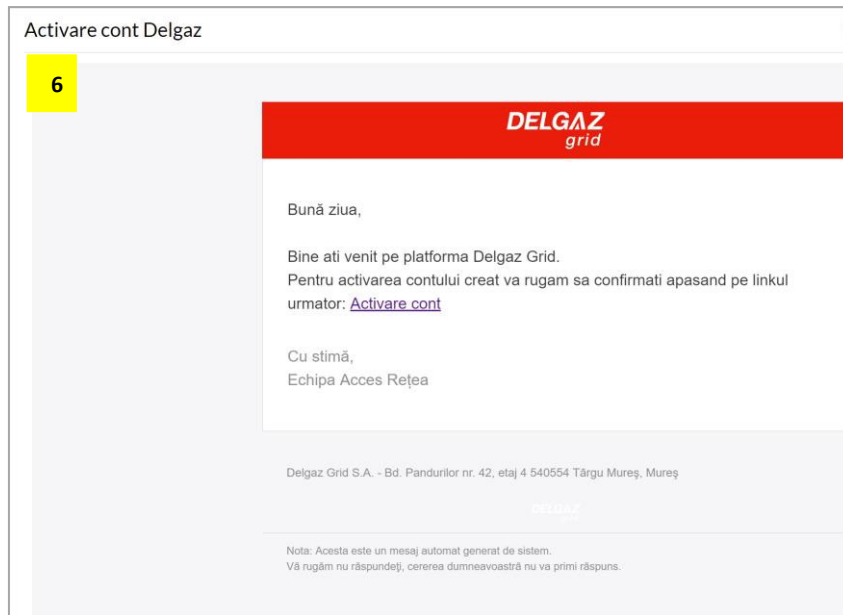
Activare cont Delgaz

6

DELGAZ
grid

Bună ziua,

Bine ati venit pe platforma Delgaz Grid.
Pentru activarea contului creat va rugam sa confirmati apasand pe linkul urmator: Activare cont

Cu stimă,
Echipa Acces Rețea

Delgaz Grid S.A. - Bd. Pandurilor nr. 42, etaj 4 540554 Târgu Mureş, Mureş

DELGAZ
grid

Nota: Acesta este un mesaj automat generat de sistem.
Vă rugăm nu răspundeți, cererea dumneavoastră nu va primi răspuns.